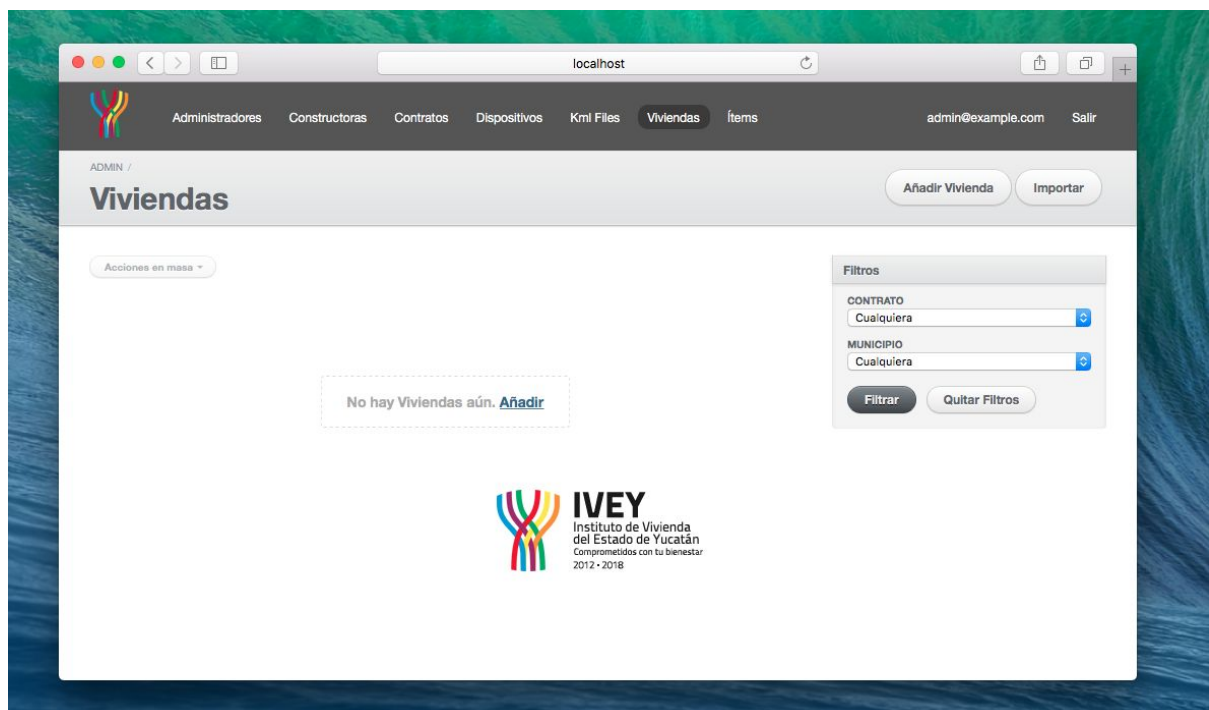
localhost

Administradores Constructoras Contratos Dispositivos Kml Files Viviendas Ítems admin@example.com Salir

ADMIN /

Viviendas

Añadir Vivienda Importar

Acciones en masa

Filtros

CONTRATO
Cualquiera

MUNICIPIO
Cualquiera

Filtrar Quitar Filtros

No hay Viviendas aún. Añadir

IVEY
Instituto de Vivienda del Estado de Yucatán
Comprometidos con tu bienestar
2012 • 2018